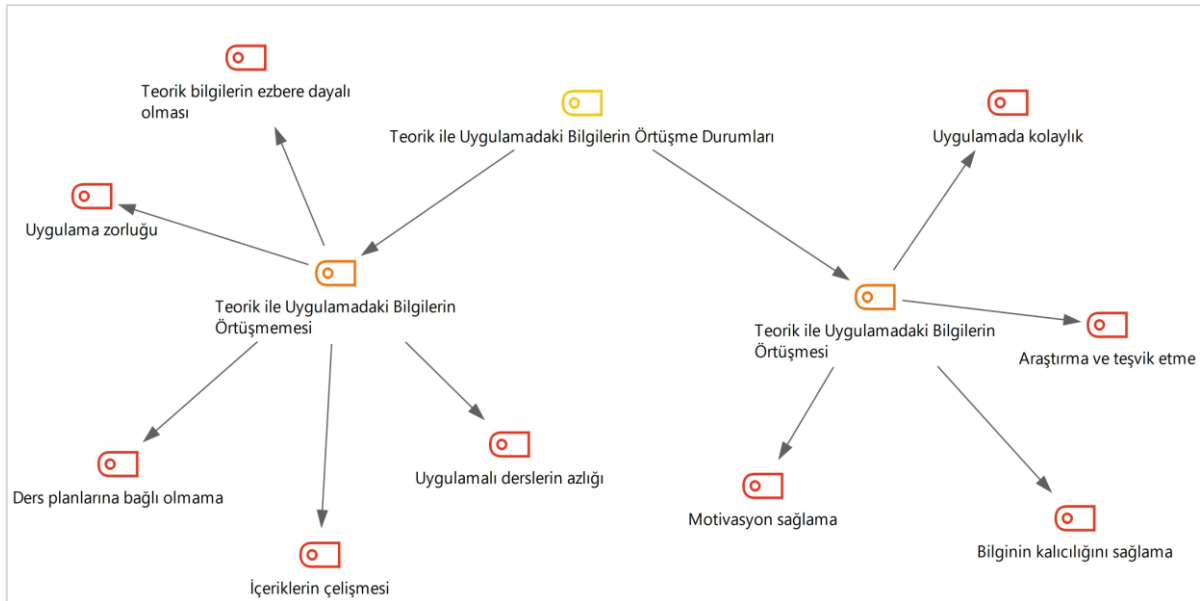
Teorik bilgilerin ezbere dayalı olması

Teorik ile Uygulamadaki Bilgilerin Örtüşme Durumları

Uygulamada kolaylık

Uygulama zorluğu

Teorik ile Uygulamadaki Bilgilerin Örtüşmemesi

Teorik ile Uygulamadaki Bilgilerin Örtüşmesi

Araştırma ve teşvik etme

Uygulamalı derslerin azlığı

Ders planlarına bağlı olmama

Motivasyon sağlama

Bilginin kalıcılığını sağlama

İçeriklerin çelişmesi